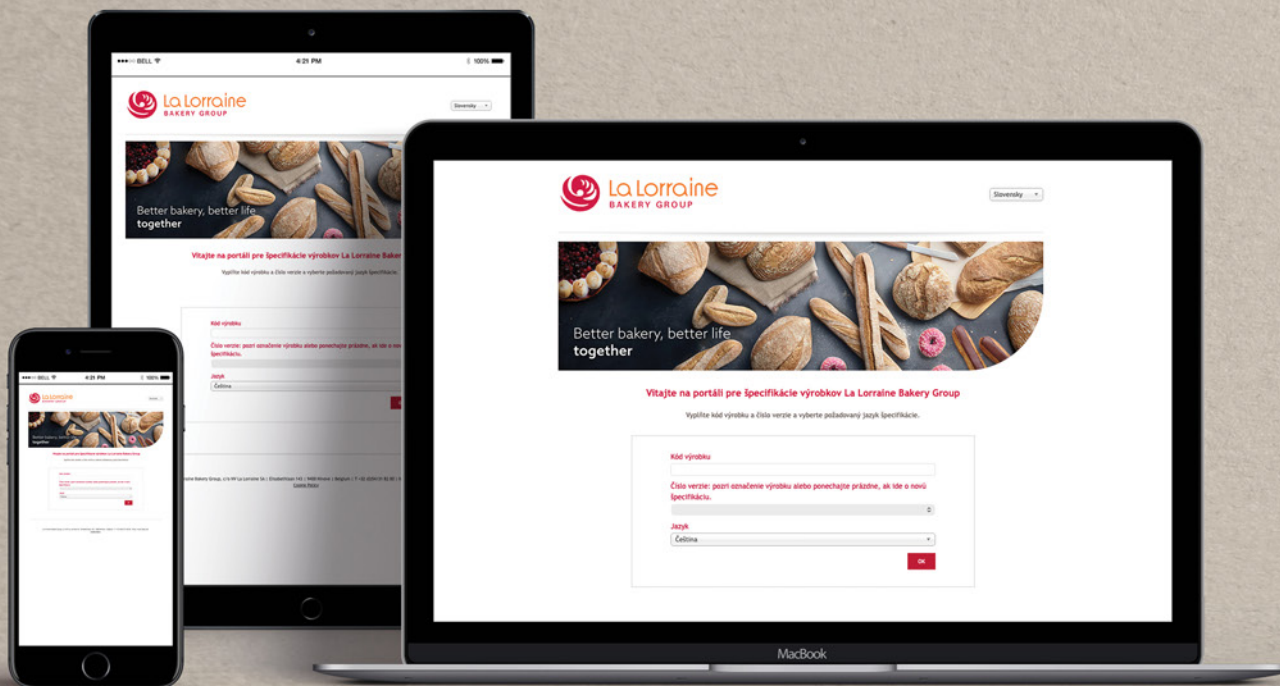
●●●○○ BELL 4:21 PM 100%

La Lorraine BAKERY GROUP

Slovensky

Better bakery, better life together

Vitajte na portáli pre špecifikácie výrobkov La Lorraine Baker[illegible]

Vyplňte kód výrobku a čísla verzie a vyberte požadovaný jazyk špecifikácie.

Kód výrobku

Čísla verzie: pozri označenie výrobku alebo ponechajte prázdne, ak ide o nov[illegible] špecifikáciu.

Jazyk

Čeština

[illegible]aine Bakery Group, c/o NV La Lorraine SA | Elisabethlaan 143 | 9400 Ninove | Belgium | T +32 (0)54 31 82 00 | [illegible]

La Lorraine BAKERY GROUP

Slovensky

Better bakery, better life together

Vitajte na portáli pre špecifikácie výrobkov La Lorraine Bakery Group

Vyplňte kód výrobku a čísla verzie a vyberte požadovaný jazyk špecifikácie.

Kód výrobku

Čísla verzie: pozri označenie výrobku alebo ponechajte prázdne, ak ide o novú špecifikáciu.

Jazyk

Čeština

OK

MacBook